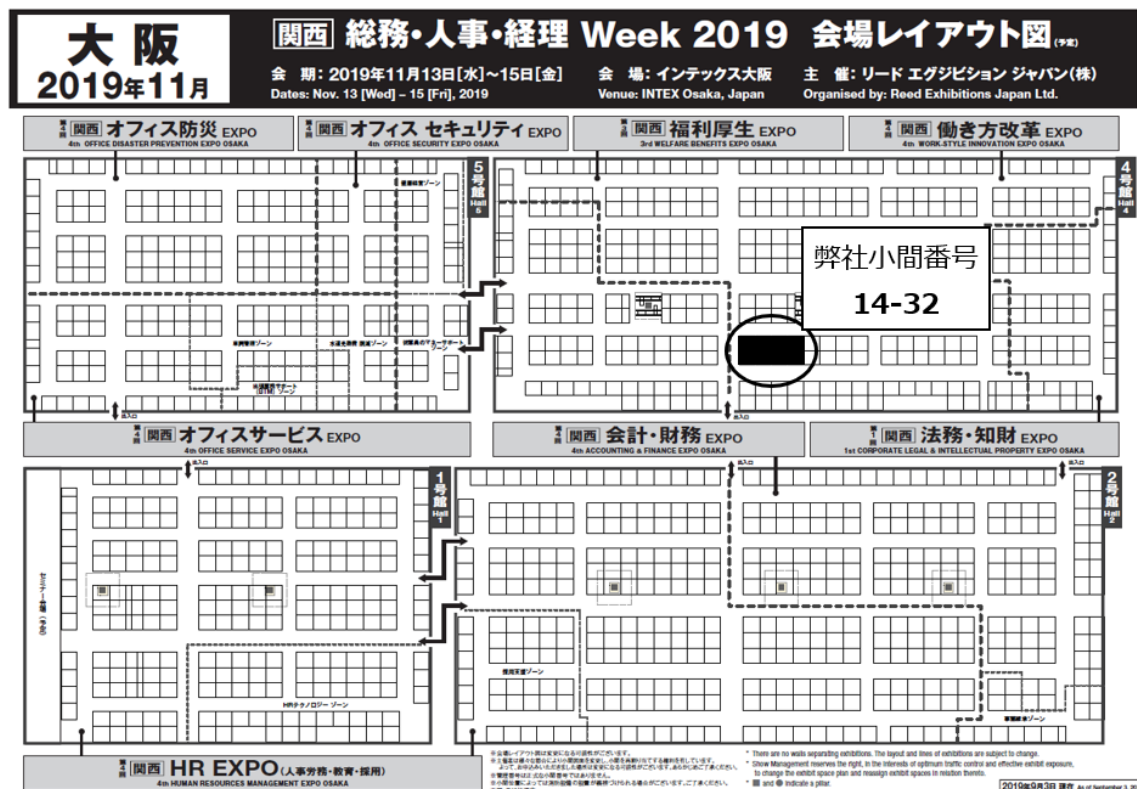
大阪
2019年11月

関西 総務・人事・経理 Week 2019 会場レイアウト図(予定)

会期: 2019年11月13日[水]~15日[金]
Dates: Nov. 13 [Wed] – 15 [Fri], 2019

会場: インテックス大阪
Venue: INTEX Osaka, Japan

主催: リード エグジビション ジャパン(株)
Organised by: Reed Exhibitions Japan Ltd.

第4回 関西 オフィス防災 EXPO
4th OFFICE DISASTER PREVENTION EXPO OSAKA

第4回 関西 オフィス セキュリティ EXPO
4th OFFICE SECURITY EXPO OSAKA

第3回 関西 福利厚生 EXPO
3rd WELFARE BENEFITS EXPO OSAKA

第4回 関西 働き方改革 EXPO
4th WORK-STYLE INNOVATION EXPO OSAKA

5号館 Hall 5

4号館 Hall 4

弊社小間番号
14-32

出入口

第4回 関西 オフィスサービス EXPO
4th OFFICE SERVICE EXPO OSAKA

第4回 関西 会計・財務 EXPO
4th ACCOUNTING & FINANCE EXPO OSAKA

第1回 関西 法務・知財 EXPO
1st CORPORATE LEGAL & INTELLECTUAL PROPERTY EXPO OSAKA

1号館 Hall 1

2号館 Hall 2

採用支援ゾーン

HRテクノロジー ゾーン

第4回 関西 HR EXPO (人事労務・教育・採用)
4th HUMAN RESOURCES MANAGEMENT EXPO OSAKA

* There are no walls separating exhibitions. The layout and lines of exhibitions are subject to change.
* Show Management reserves the right, in the interests of optimum traffic control and effective exhibit exposure, to change the exhibit space plan and reassign exhibit spaces in relation thereto.
* ■ and ● indicate a pillar.

2019年9月3日 現在 As of September 3, 2019